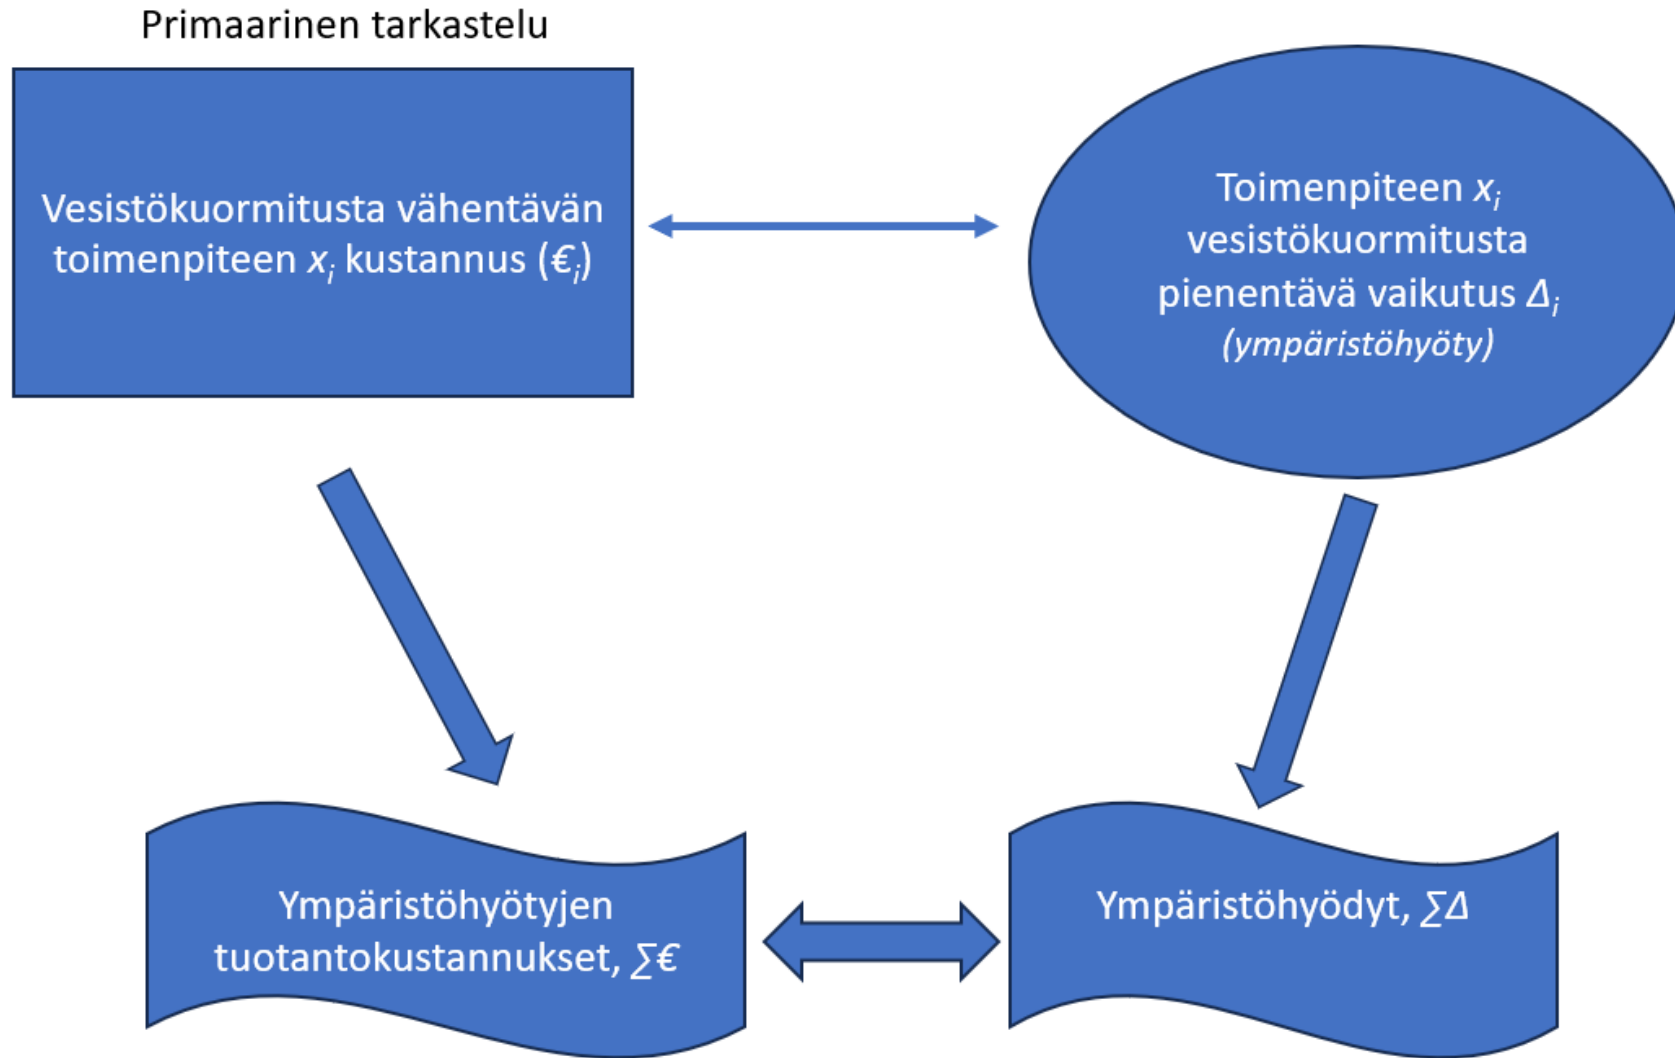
Primaarinen tarkastelu

Vesistökuormitusta vähentävän toimenpiteen $x_i$ kustannus (€$_i$)

Toimenpiteen $x_i$ vesistökuormitusta pienentävä vaikutus $\Delta_i$ (ympäristöhyöty)

Ympäristöhyötyjen tuotantokustannukset, ∑€

Ympäristöhyödyt, ∑$\Delta$